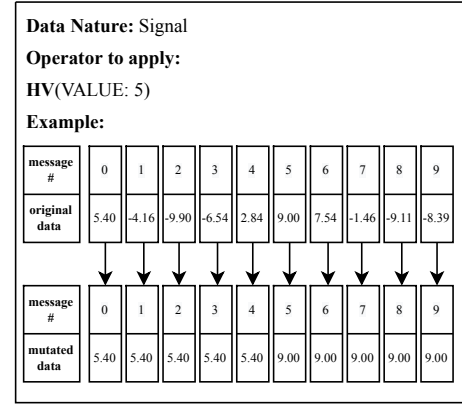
**Data Nature:** Signal

**Operator to apply:**

**HV**(VALUE: 5)

**Example:**

| **message #** | 0 | 1 | 2 | 3 | 4 | 5 | 6 | 7 | 8 | 9 |
|---|---|---|---|---|---|---|---|---|---|---|
| **original data** | 5.40 | -4.16 | -9.90 | -6.54 | 2.84 | 9.00 | 7.54 | -1.46 | -9.11 | -8.39 |

| **message #** | 0 | 1 | 2 | 3 | 4 | 5 | 6 | 7 | 8 | 9 |
|---|---|---|---|---|---|---|---|---|---|---|
| **mutated data** | 5.40 | 5.40 | 5.40 | 5.40 | 5.40 | 9.00 | 9.00 | 9.00 | 9.00 | 9.00 |